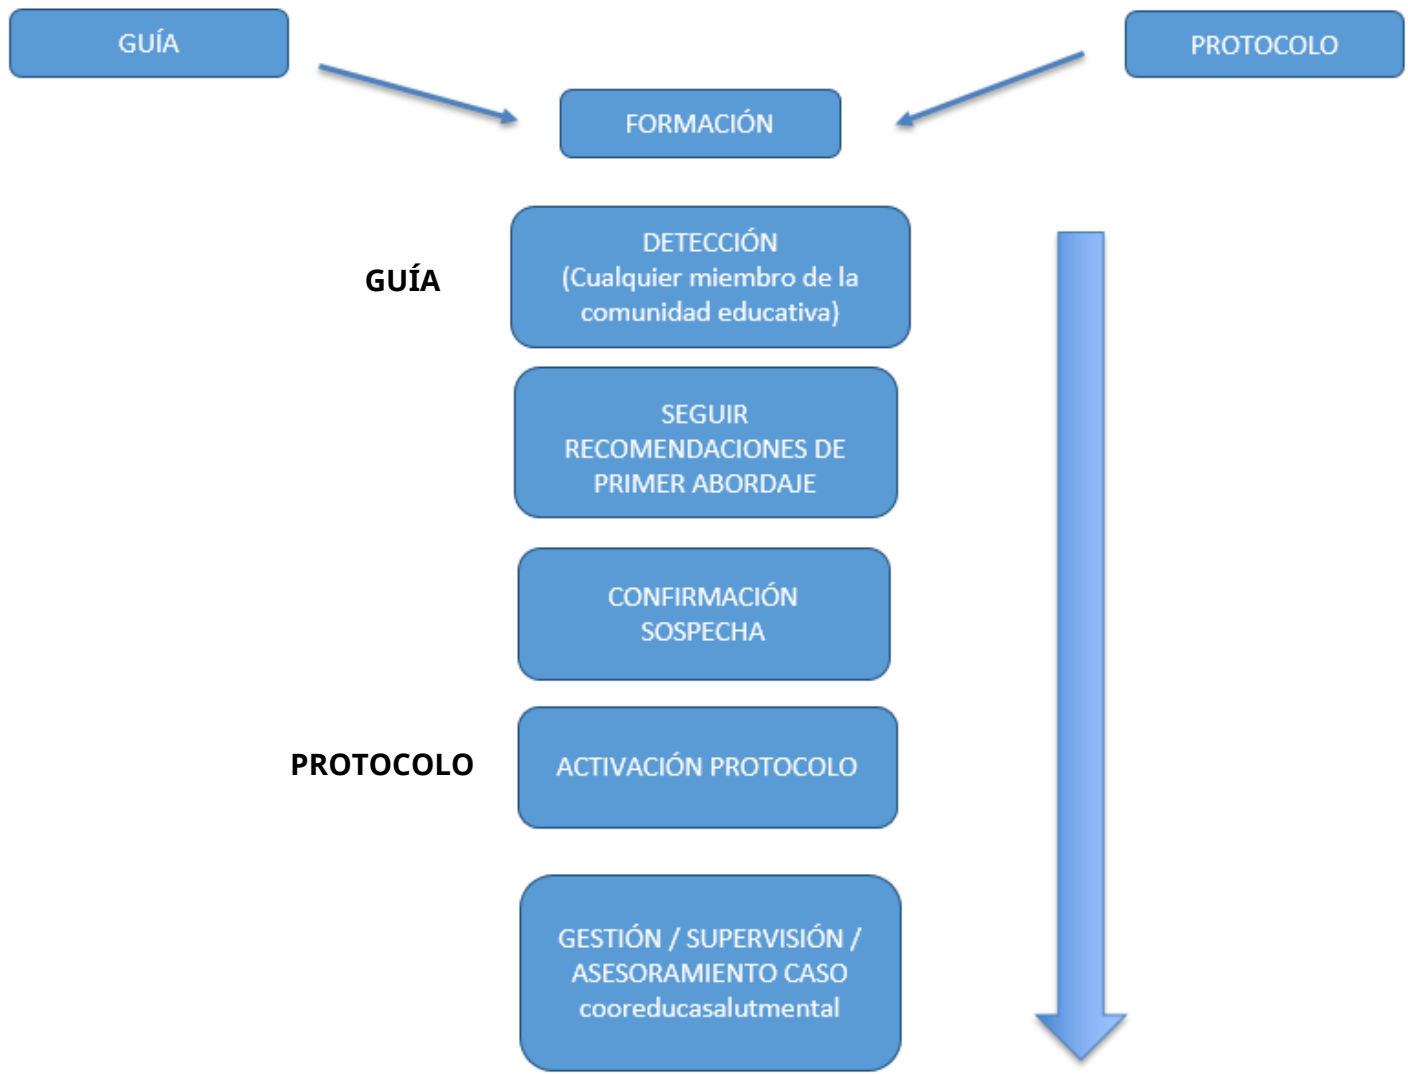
GUÍA

PROTOCOLO

FORMACIÓN

GUÍA

DETECCIÓN
(Cualquier miembro de la comunidad educativa)

SEGUIR RECOMENDACIONES DE PRIMER ABORDAJE

CONFIRMACIÓN SOSPECHA

PROTOCOLO

ACTIVACIÓN PROTOCOLO

GESTIÓN / SUPERVISIÓN / ASESORAMIENTO CASO cooreducasalutmental